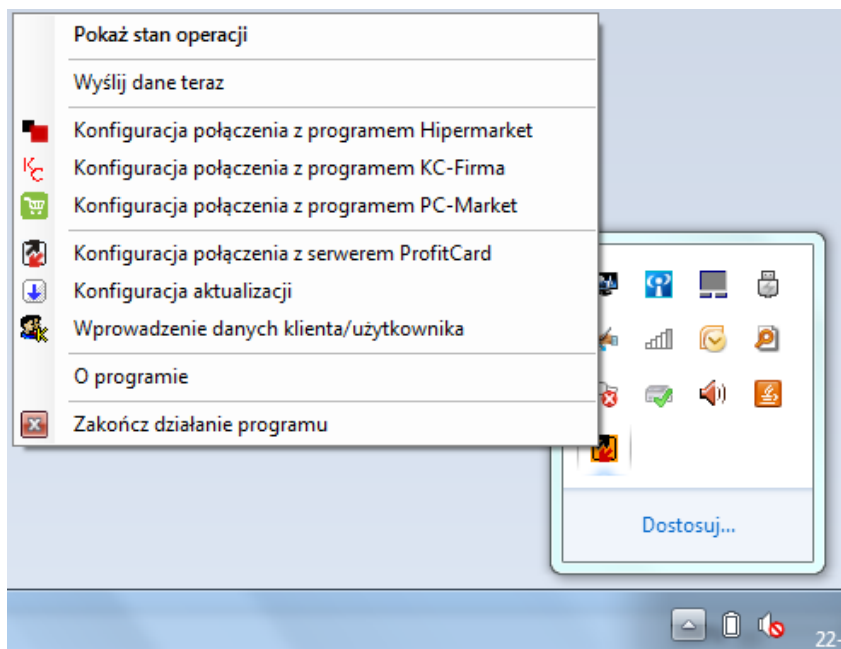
Pokaż stan operacji

Wyślij dane teraz

Konfiguracja połączenia z programem Hipermarket
Konfiguracja połączenia z programem KC-Firma
Konfiguracja połączenia z programem PC-Market

Konfiguracja połączenia z serwerem ProfitCard
Konfiguracja aktualizacji
Wprowadzenie danych klienta/użytkownika

O programie

Zakończ działanie programu

Dostosuj...

22-